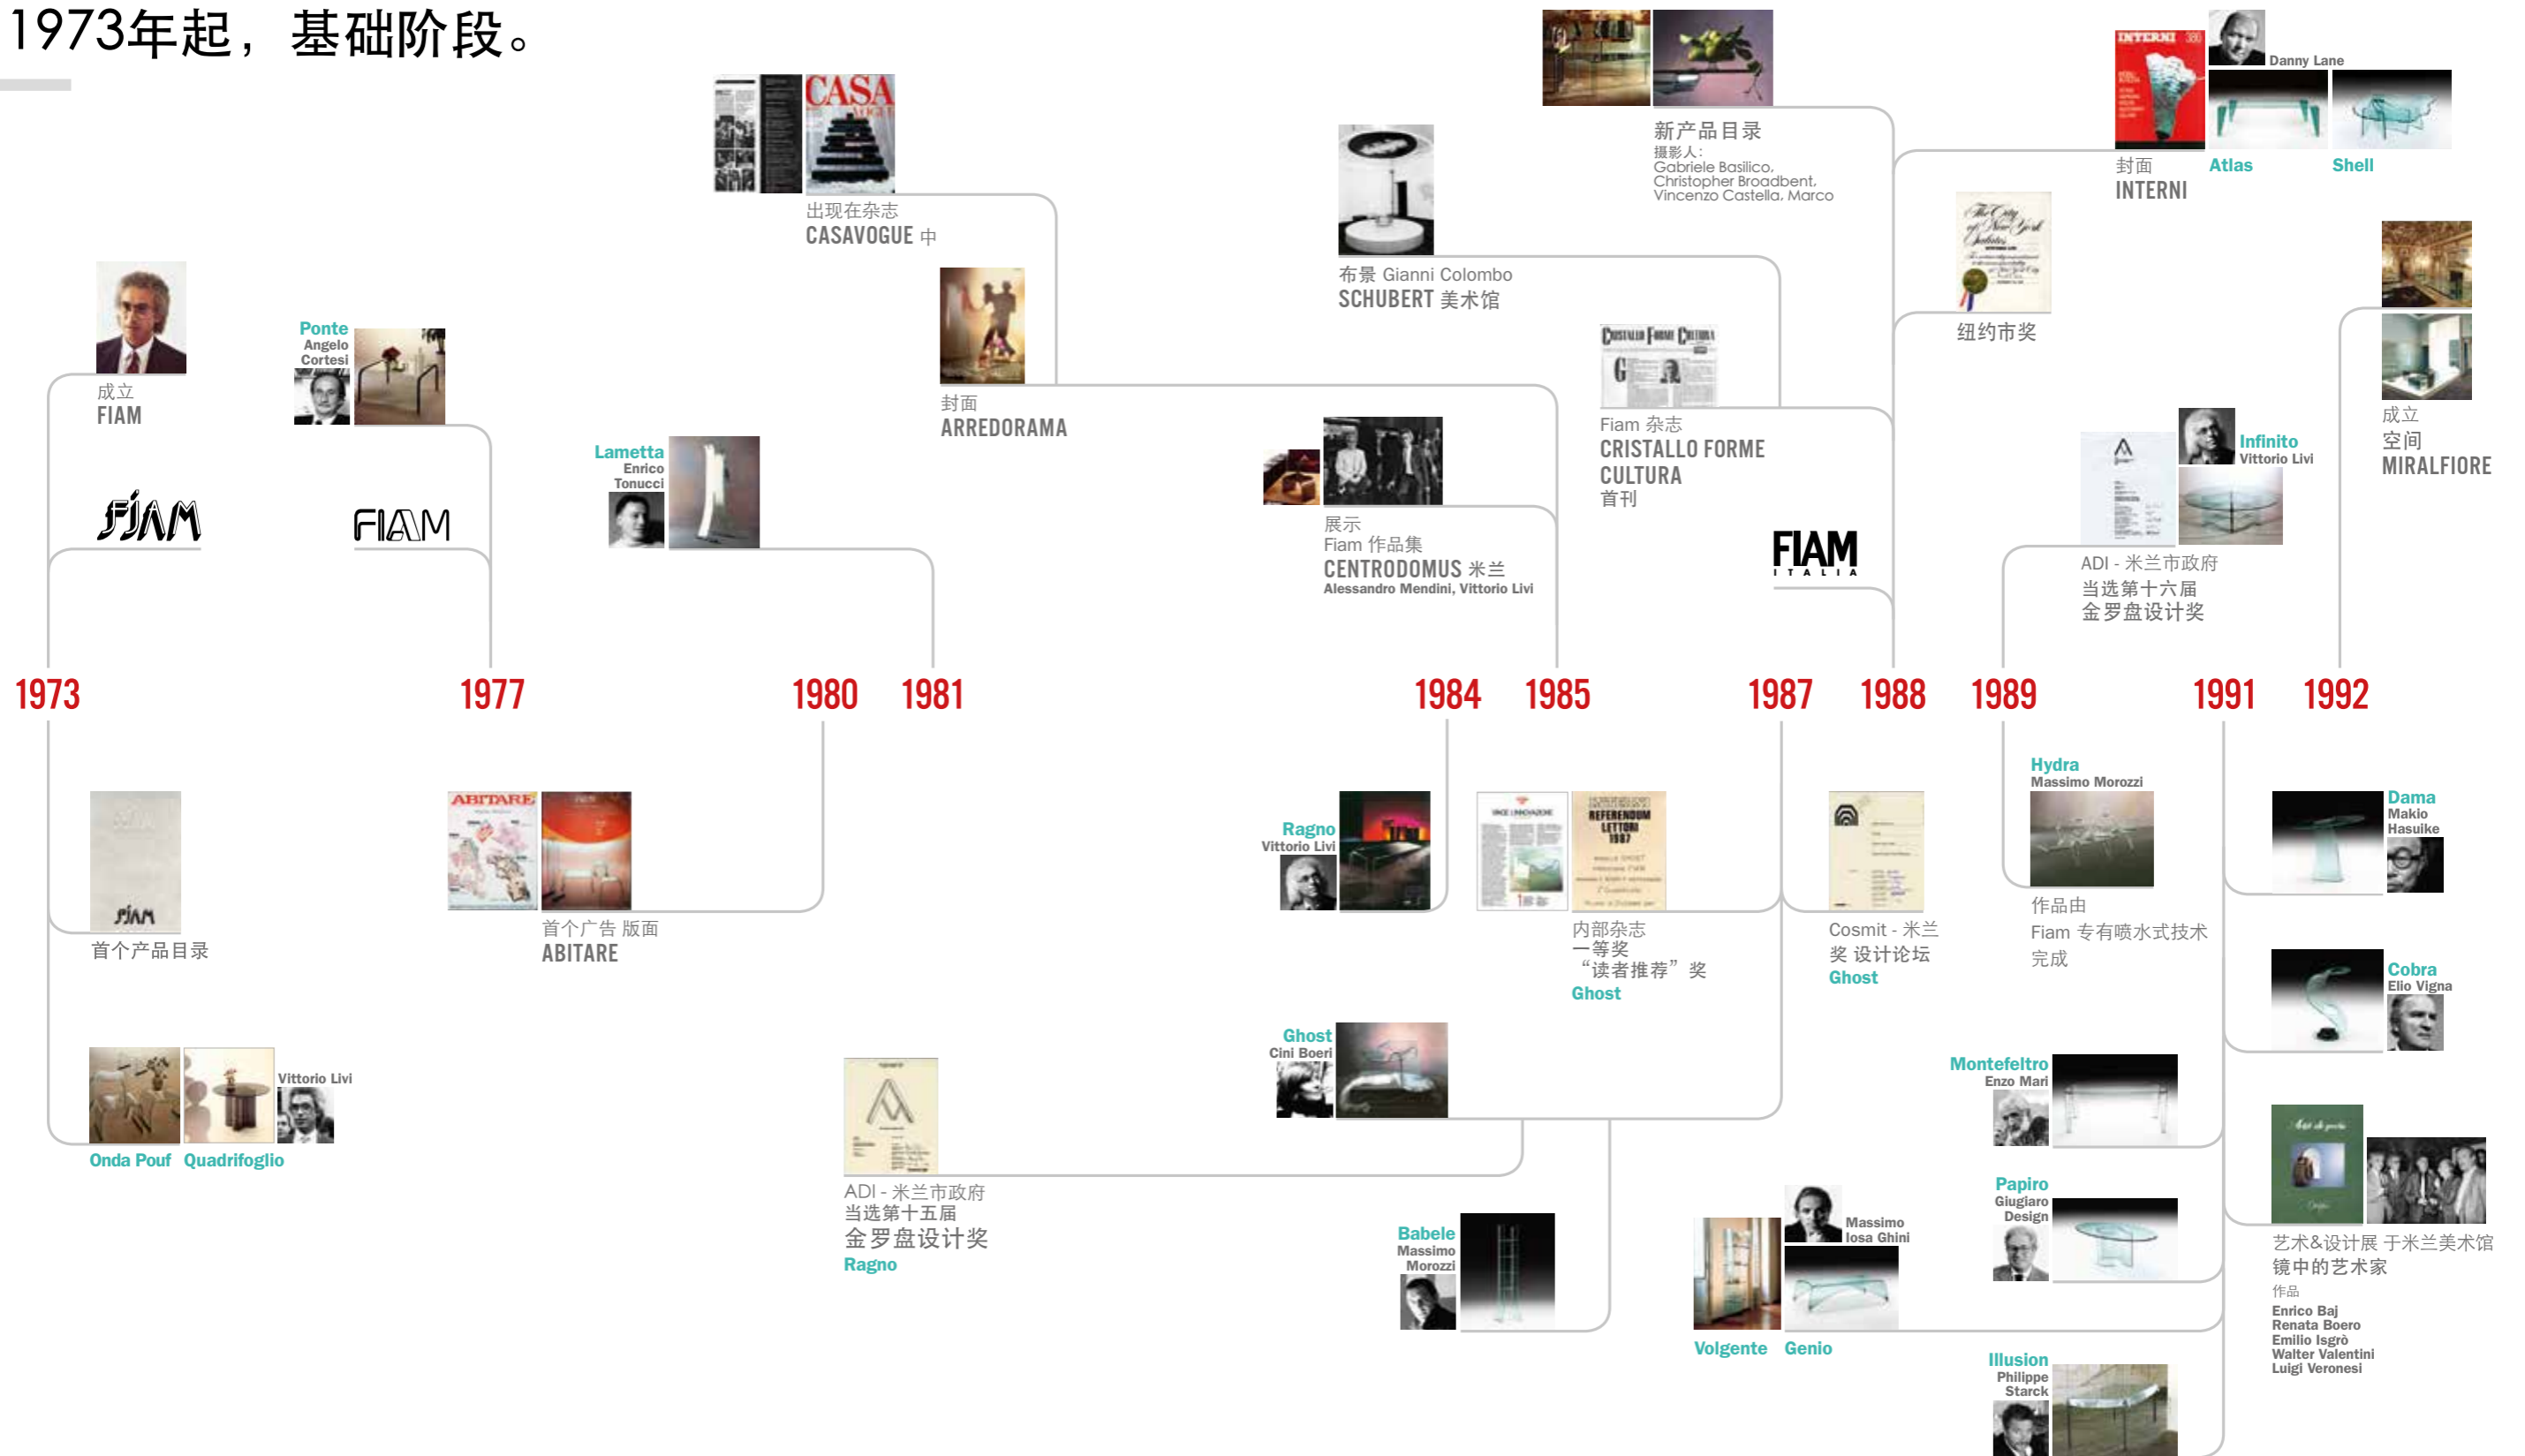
1973年起，基础阶段。

1973

成立
FIAM

FIAM

首个产品目录

Onda Pouf Quadrifoglio
Vittorio Livi

1977

Ponte
Angelo Cortesi

FIAM

首个广告 版面
ABITARE

1980

Lametta
Enrico Tonucci

出现在杂志
CASAVOGUE 中

封面
ARREDORAMA

1981

ADI - 米兰市政府
当选第十五届
金罗盘设计奖
Ragno

1984

Ragno
Vittorio Livi

Ghost
Cini Boeri

Babele
Massimo Morozzi

1985

展示
Fiam 作品集
CENTRODOMUS 米兰
Alessandro Mendini, Vittorio Livi

布景 Gianni Colombo
SCHUBERT 美术馆

内部杂志
一等奖
“读者推荐”奖
Ghost

1987

Fiam 杂志
CRISTALLO FORME CULTURA
首刊

新产品目录
摄影人：
Gabriele Basilico,
Christopher Broadbent,
Vincenzo Castella, Marco

FIAM
ITALIA

Cosmit - 米兰
奖 设计论坛
Ghost

Volgente Genio
Massimo Iosa Ghini

1988

纽约市奖

封面
INTERNI
Danny Lane
Atlas Shell

1989

ADI - 米兰市政府
当选第十六届
金罗盘设计奖

Infinito
Vittorio Livi

Hydra
Massimo Morozzi
作品由
Fiam 专有喷水式技术
完成

Montefeltro
Enzo Mari

Papiro
Giugiaro Design

Illusion
Philippe Starck

1991

Dama
Makio Hasuike

Cobra
Elio Vigna

艺术&设计展 于米兰美术馆
镜中的艺术家
作品
Enrico Baj
Renata Boero
Emilio Isgrò
Walter Valentini
Luigi Veronesi

1992

成立
空间
MIRALFIORE